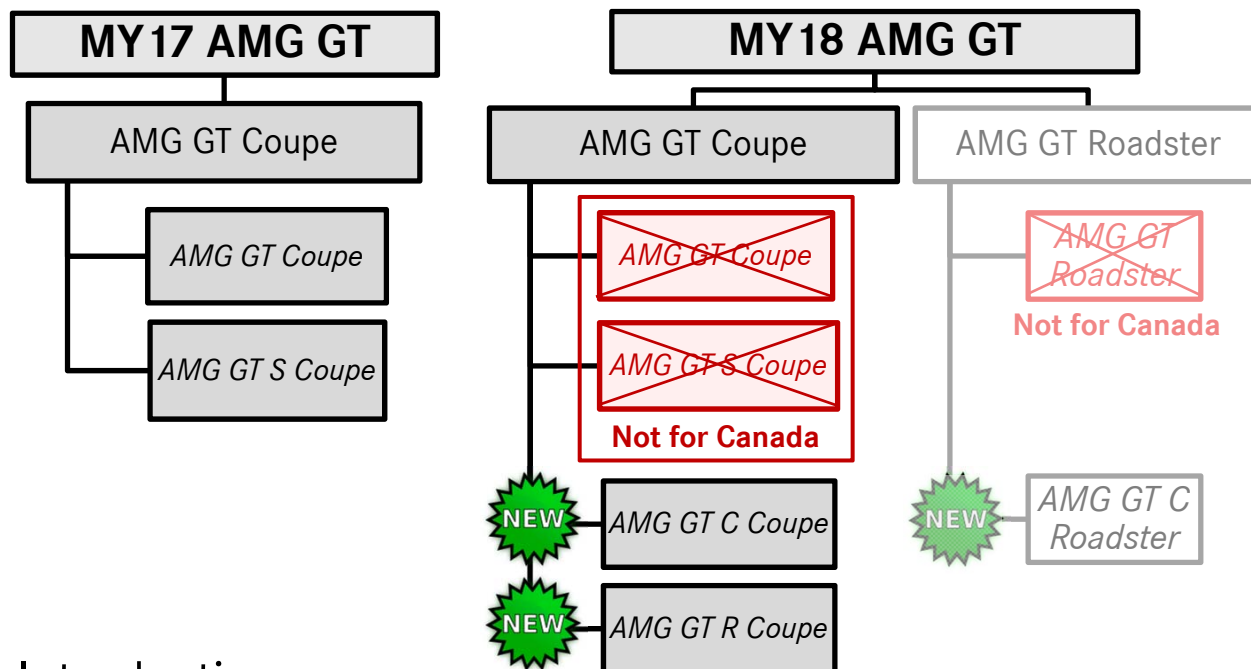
MY17 AMG GT

AMG GT Coupe

AMG GT Coupe

AMG GT S Coupe

MY18 AMG GT

AMG GT Coupe

AMG GT Coupe

AMG GT S Coupe

Not for Canada

NEW

AMG GT C Coupe

NEW

AMG GT R Coupe

AMG GT Roadster

AMG GT Roadster

Not for Canada

NEW

AMG GT C Roadster

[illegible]